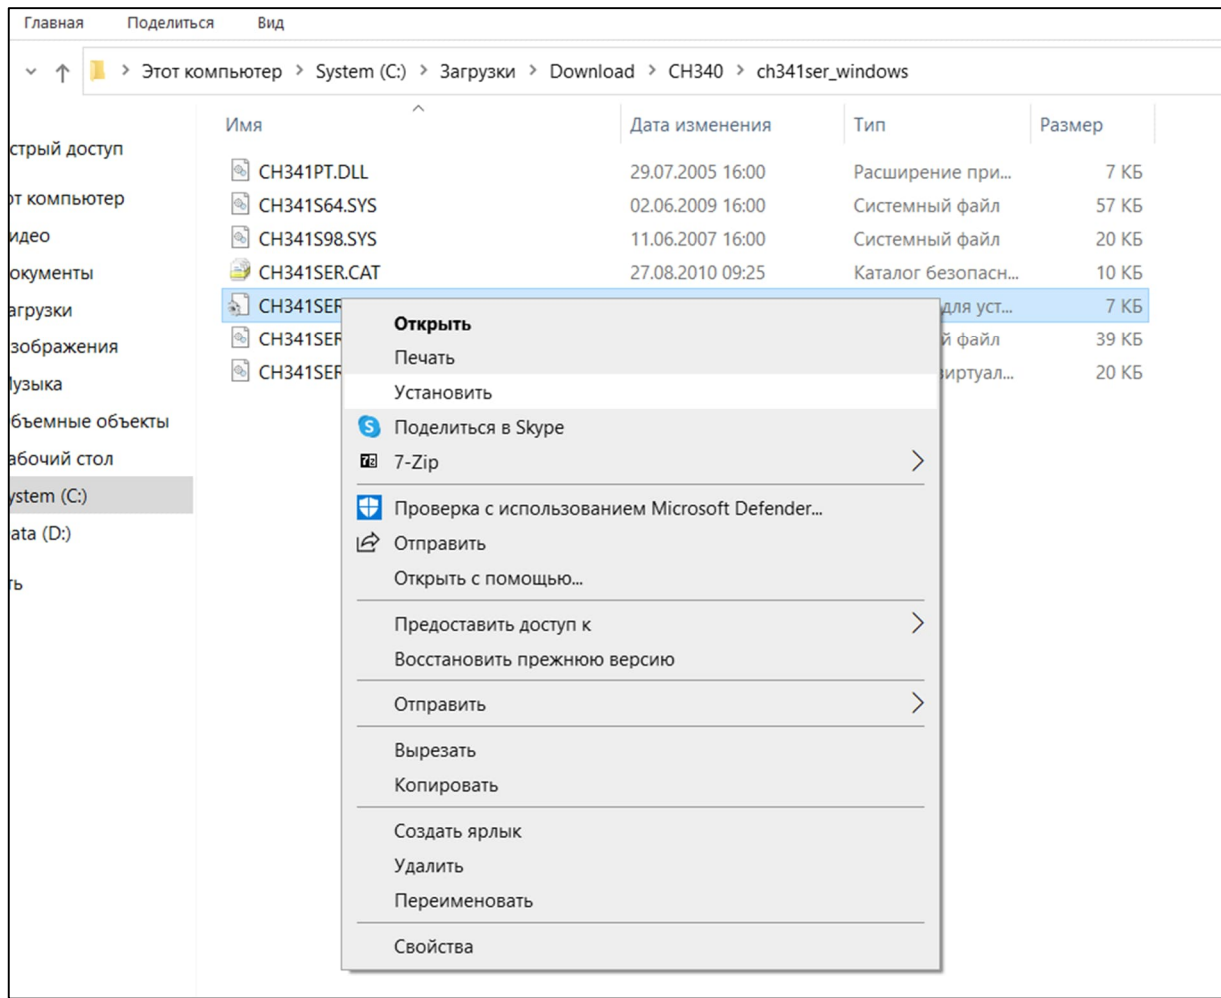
Главная Поделиться Вид

Этот компьютер > System (C:) > Загрузки > Download > CH340 > ch341ser_windows

стрый доступ
от компьютер
идео
окументы
агрузки
зображения
узыка
бъемные объекты
абочий стол
ystem (C:)
ata (D:)
ть

| Имя | Дата изменения | Тип | Размер |
|---|---|---|---|
| CH341PT.DLL | 29.07.2005 16:00 | Расширение при... | 7 КБ |
| CH341S64.SYS | 02.06.2009 16:00 | Системный файл | 57 КБ |
| CH341S98.SYS | 11.06.2007 16:00 | Системный файл | 20 КБ |
| CH341SER.CAT | 27.08.2010 09:25 | Каталог безопасн... | 10 КБ |
| CH341SER | | для уст... | 7 КБ |
| CH341SER | | й файл | 39 КБ |
| CH341SER | | виртуал... | 20 КБ |

Открыть
Печать
Установить
Поделиться в Skype
7-Zip
Проверка с использованием Microsoft Defender...
Отправить
Открыть с помощью...
Предоставить доступ к
Восстановить прежнюю версию
Отправить
Вырезать
Копировать
Создать ярлык
Удалить
Переименовать
Свойства